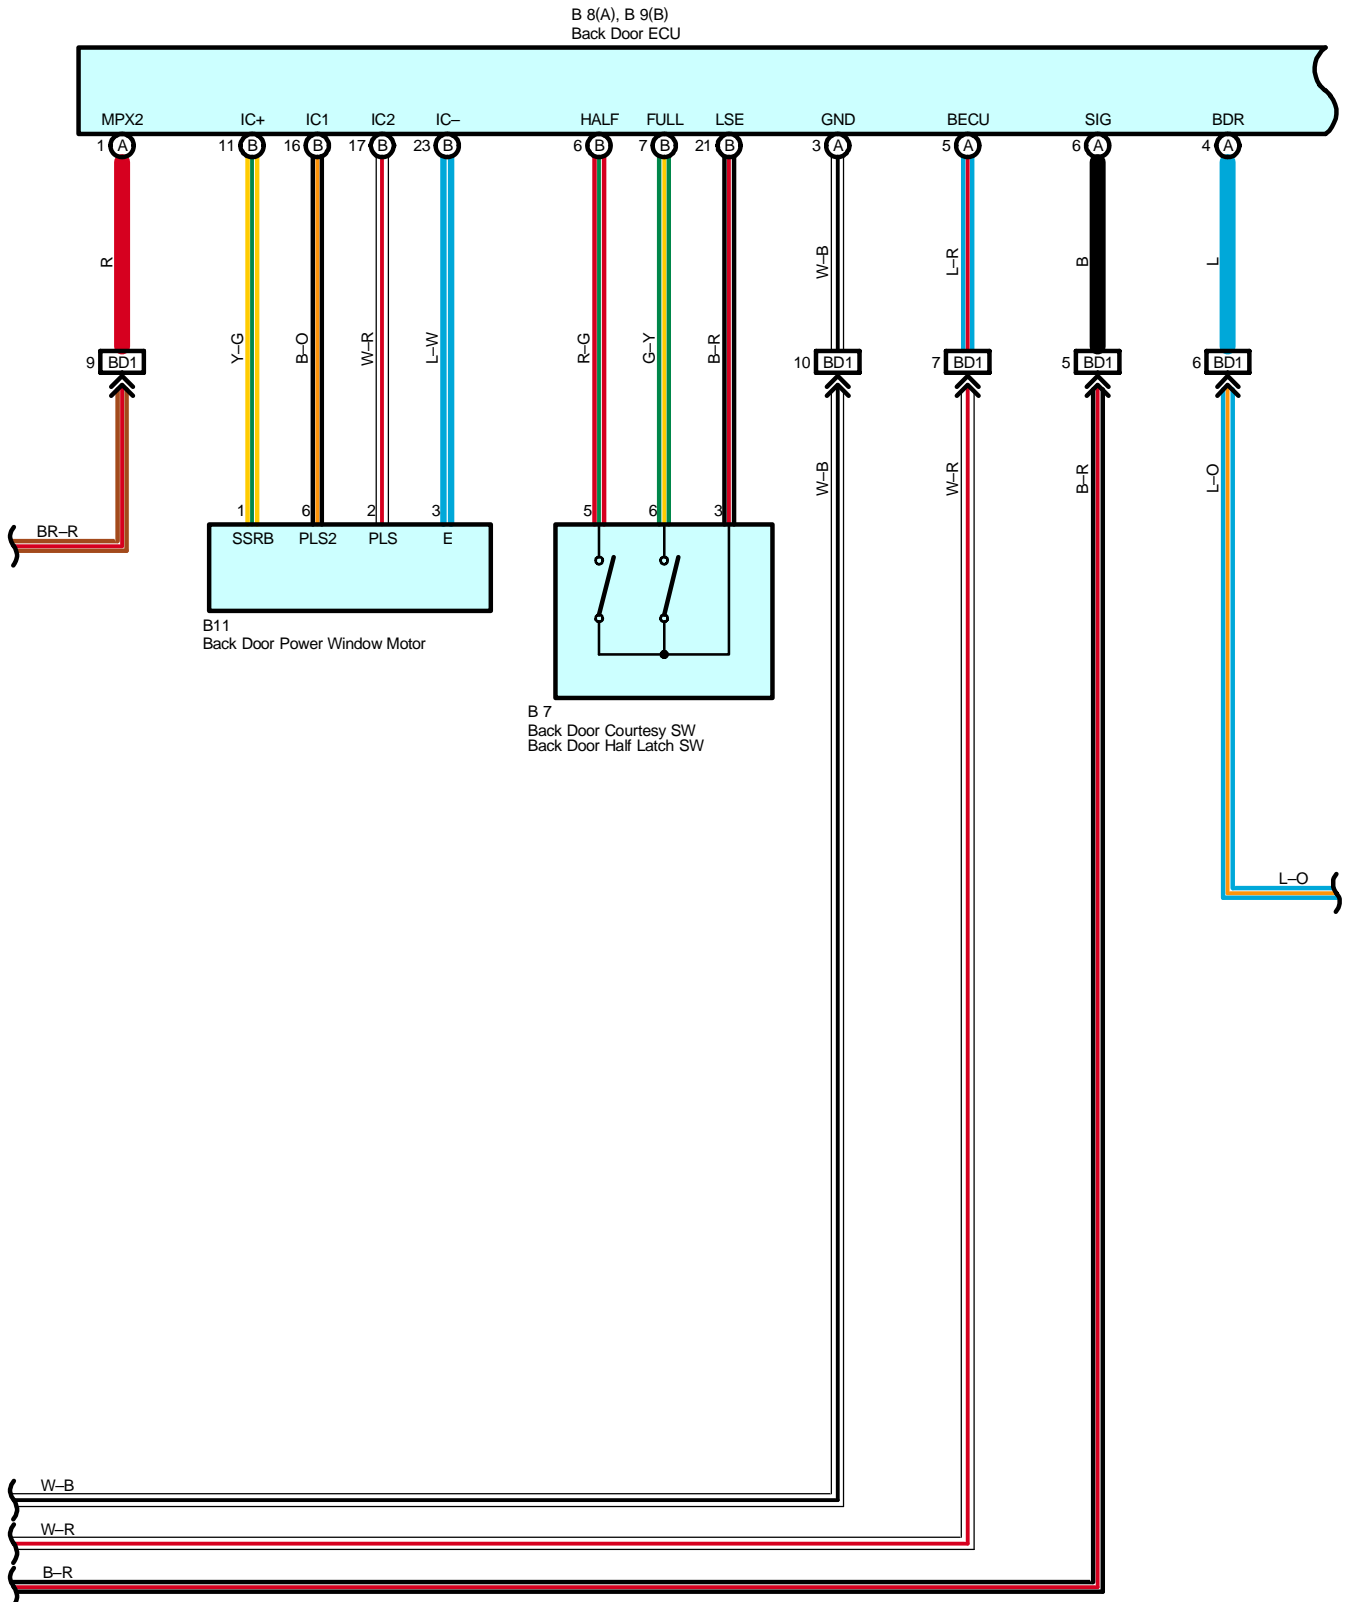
B 8(A), B 9(B)
Back Door ECU

MPX2 IC+ IC1 IC2 IC– HALF FULL LSE GND BECU SIG BDR

1 A 11 B 16 B 17 B 23 B 6 B 7 B 21 B 3 A 5 A 6 A 4 A

R Y–G B–O W–R L–W R–G G–Y B–R W–B L–R B L

9 BD1 10 BD1 7 BD1 5 BD1 6 BD1

W–B W–R B–R L–O

BR–R

1 6 2 3
SSRB PLS2 PLS E

B11
Back Door Power Window Motor

5 6 3

B 7
Back Door Courtesy SW
Back Door Half Latch SW

L–O

W–B
W–R
B–R